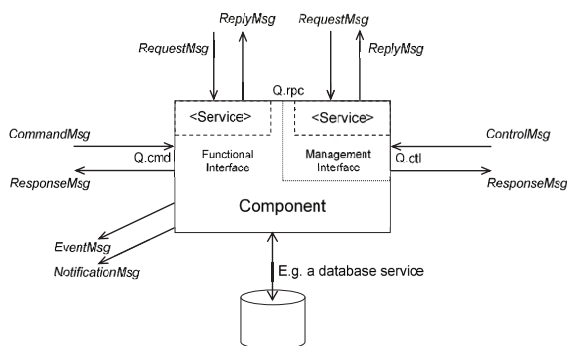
ReplyMsg
RequestMsg
RequestMsg
ReplyMsg
Q.rpc
<Service>
<Service>
CommandMsg
ControlMsg
Q.cmd
Functional Interface
Management Interface
Q.ctl
ResponseMsg
ResponseMsg
Component
EventMsg
NotificationMsg
E.g. a database service